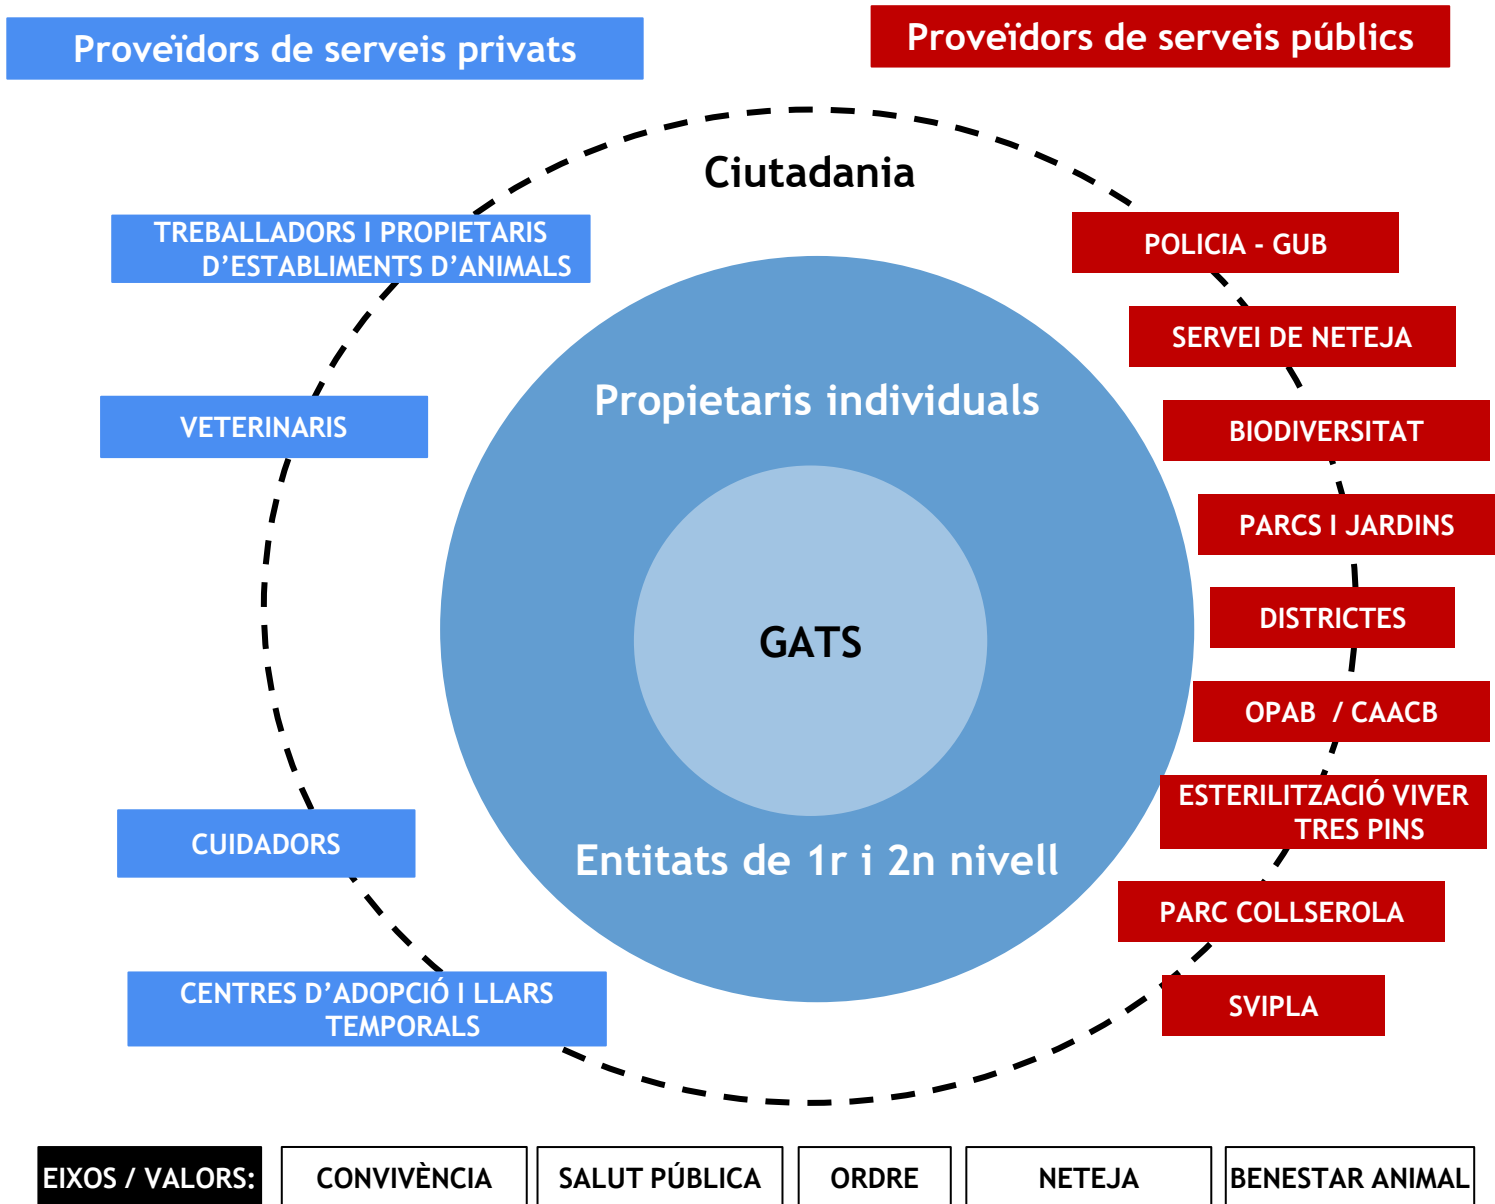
Proveïdors de serveis privats

Proveïdors de serveis públics

Ciutadania

TREBALLADORS I PROPIETARIS D'ESTABLIMENTS D'ANIMALS

VETERINARIS

CUIDADORS

CENTRES D'ADOPCIÓ I LLARS TEMPORALS

Propietaris individuals

GATS

Entitats de 1r i 2n nivell

POLICIA - GUB

SERVEI DE NETEJA

BIODIVERSITAT

PARCS I JARDINS

DISTRICTES

OPAB / CAACB

ESTERILITZACIÓ VIVER TRES PINS

PARC COLLSEROLA

SVIPLA

| EIXOS / VALORS: | CONVIVÈNCIA | SALUT PÚBLICA | ORDRE | NETEJA | BENESTAR ANIMAL |
|---|---|---|---|---|---|